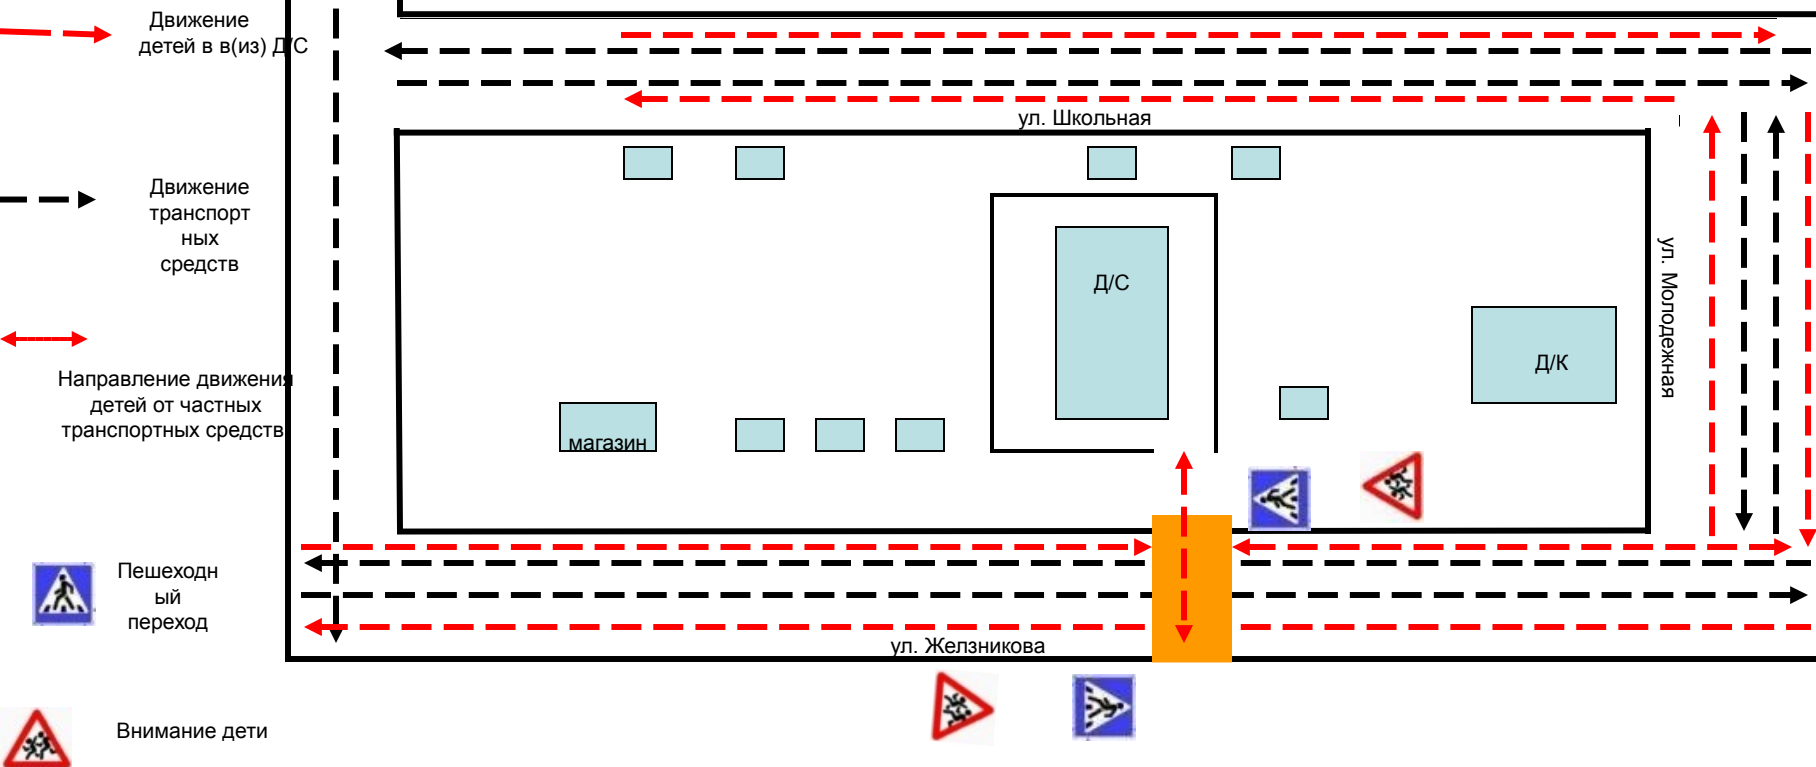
Движение детей в в(из) Д/С

Движение транспорт ных средств

Направление движения детей от частных транспортных средств

Пешеходн ый переход

Внимание дети

ул. Школьная

Д/С

Д/К

магазин

ул. Молодежная

ул. Желзникова